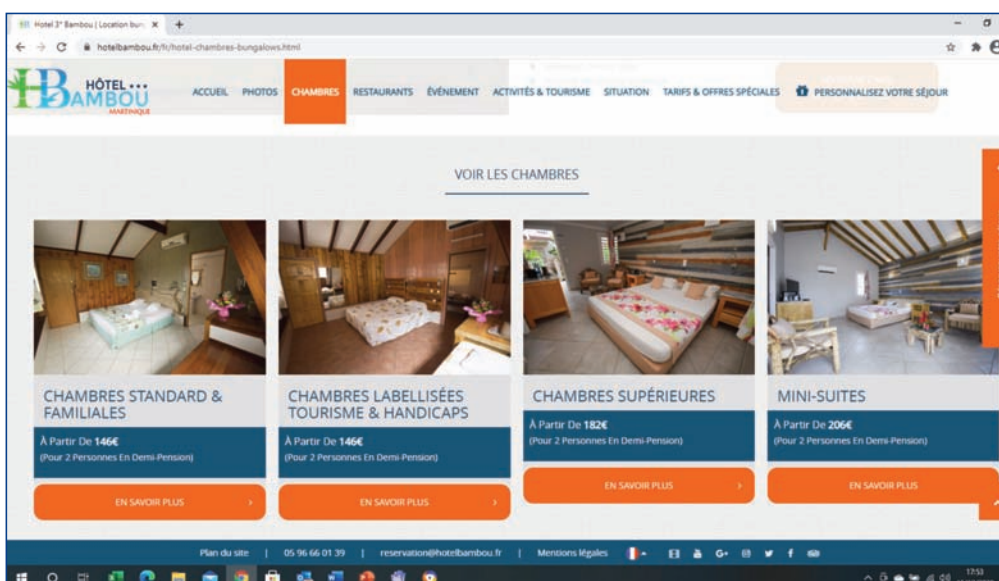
Hotel 3* Bambou | Location bun ×  +

hotelbambou.fr/fr/hotel-chambres-bungalows.html

HÔTEL BAMBOU MARTINIQUE

ACCUEIL PHOTOS CHAMBRES RESTAURANTS ÉVÉNEMENT ACTIVITÉS & TOURISME SITUATION TARIFS & OFFRES SPÉCIALES PERSONNALISEZ VOTRE SÉJOUR

VOIR LES CHAMBRES

CHAMBRES STANDARD & FAMILIALES
À Partir De 146€
(Pour 2 Personnes En Demi-Pension)
EN SAVOIR PLUS

CHAMBRES LABELLISÉES TOURISME & HANDICAPS
À Partir De 146€
(Pour 2 Personnes En Demi-Pension)
EN SAVOIR PLUS

CHAMBRES SUPÉRIEURES
À Partir De 182€
(Pour 2 Personnes En Demi-Pension)
EN SAVOIR PLUS

MINI-SUITES
À Partir De 206€
(Pour 2 Personnes En Demi-Pension)
EN SAVOIR PLUS

Plan du site | 05 96 66 01 39 | reservation@hotelbambou.fr | Mentions légales

17:53